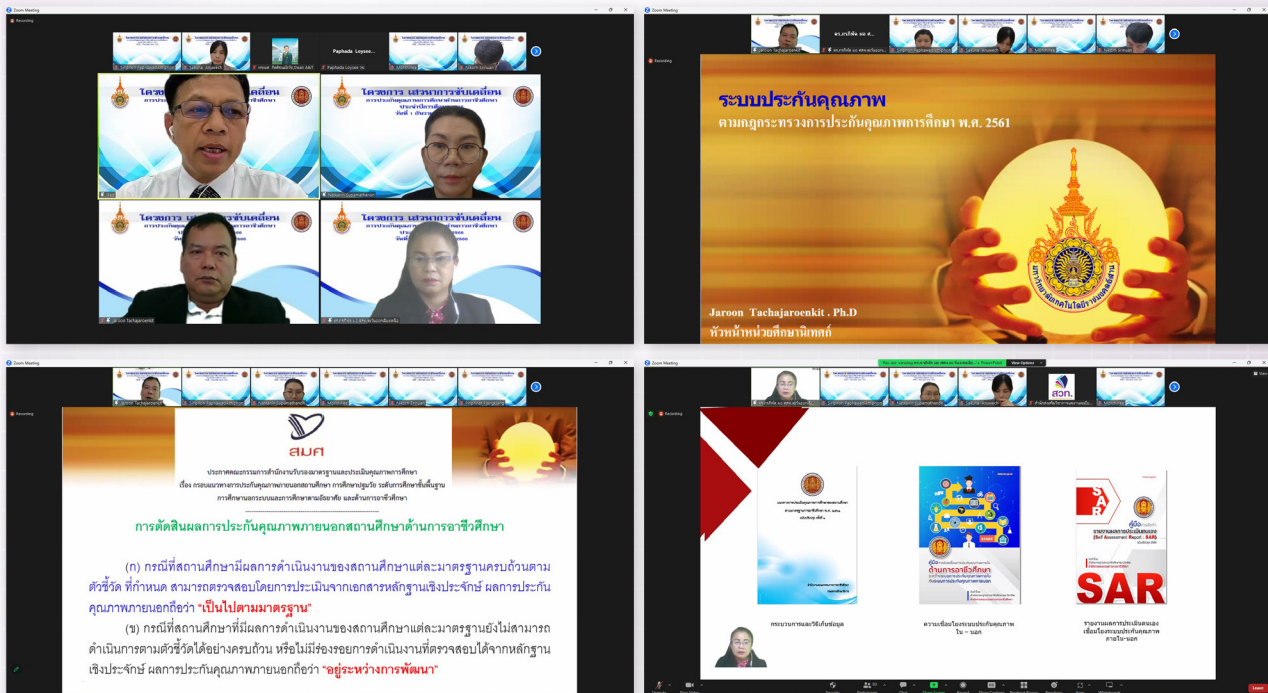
Zoom Meeting

Recording

Paphada Loysee

โครงการ เสวนาการขับเคลื่อน

การประกันคุณภาพการศึกษาด้านการอาชีวศึกษา

Zoom Meeting

Recording

ระบบประกันคุณภาพ

ตามกฎกระทรวงการประกันคุณภาพการศึกษา พ.ศ. 2561

Jaroon Tachajaroenkit . Ph.D

หัวหน้าหน่วยศึกษานิเทศก์

Zoom Meeting

Recording

สมศ

ประกาศคณะกรรมการสำนักงานรับรองมาตรฐานและประเมินคุณภาพการศึกษา

เรื่อง กรอบแนวทางการประกันคุณภาพภายนอกสถานศึกษา การศึกษาปฐมวัย ระดับการศึกษาขั้นพื้นฐาน การศึกษานอกระบบและการศึกษาตามอัธยาศัย และด้านการอาชีวศึกษา

การตัดสินผลการประกันคุณภาพภายนอกสถานศึกษาด้านการอาชีวศึกษา

(ก) กรณีที่สถานศึกษามีผลการดำเนินงานของสถานศึกษาแต่ละมาตรฐานครบถ้วนตามตัวชี้วัด ที่กำหนด สามารถตรวจสอบโดยการประเมินจากเอกสารหลักฐานเชิงประจักษ์ ผลการประกันคุณภาพภายนอกถือว่า "เป็นไปตามมาตรฐาน"

(ข) กรณีที่สถานศึกษาที่มีผลการดำเนินงานของสถานศึกษาแต่ละมาตรฐานยังไม่สามารถดำเนินการตามตัวชี้วัดได้อย่างครบถ้วน หรือไม่มีร่องรอยการดำเนินงานที่ตรวจสอบได้จากหลักฐานเชิงประจักษ์ ผลการประกันคุณภาพภายนอกถือว่า "อยู่ระหว่างการพัฒนา"

Zoom Meeting

View Options

สวก.

ด้านการอาชีวศึกษา

SAR

(Self Assessment Report : SAR)

กระบวนการและวิธีเก็บข้อมูล

ความเชื่อมโยงระบบประกันคุณภาพ ใน – นอก

รายงานผลการประเมินตนเอง เชื่อมโยงระบบประกันคุณภาพ ภายใน-นอก

Leave